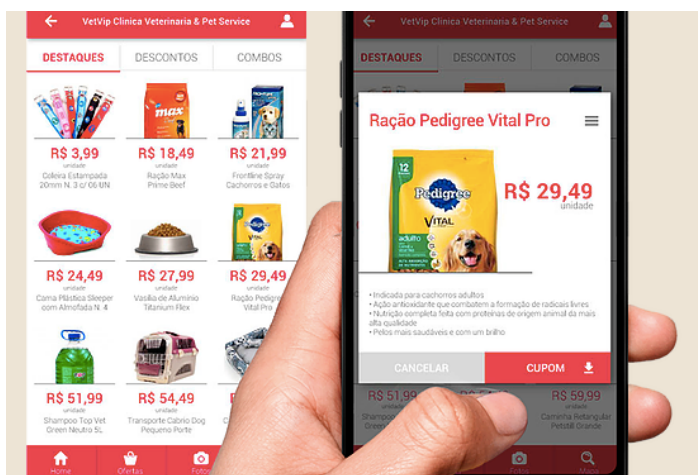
VetVip Clinica Veterinaria & Pet Service

DESTAQUES
DESCONTOS
COMBOS

R$ 3,99
unidade
Coleira Estampada 20mm N. 3 c/ 06 UN

R$ 18,49
unidade
Ração Max Prime Beef

R$ 21,99
unidade
Frontline Spray Cachorros e Gatos

R$ 24,49
unidade
Cama Plástica Sleeper com Almofada N. 4

R$ 27,99
unidade
Vasilha de Alumínio Titanium Flex

R$ 29,49
unidade
Ração Pedigree Vital Pro

R$ 51,99
unidade
Shampoo Top Vet Green Neutro 5L

R$ 54,49
unidade
Transporte Cabrio Dog Pequeno Porte

Home
Ofertas
Fotos

VetVip Clinica Veterinaria & Pet Service

DESTAQUES
DESCONTOS
COMBOS

Ração Pedigree Vital Pro

R$ 29,49
unidade

• Indicada para cachorros adultos
• Ação antioxidante que combatem a formação de radicais livres
• Nutrição completa feita com proteínas de origem animal da mais alta qualidade
• Pelos mais saudáveis e com um brilho

CANCELAR
CUPOM

R$ 51,99
Shampoo
Green
R$ 59,99
unidade
Caminha Retangular Petstill Grande

Fotos
Mapa